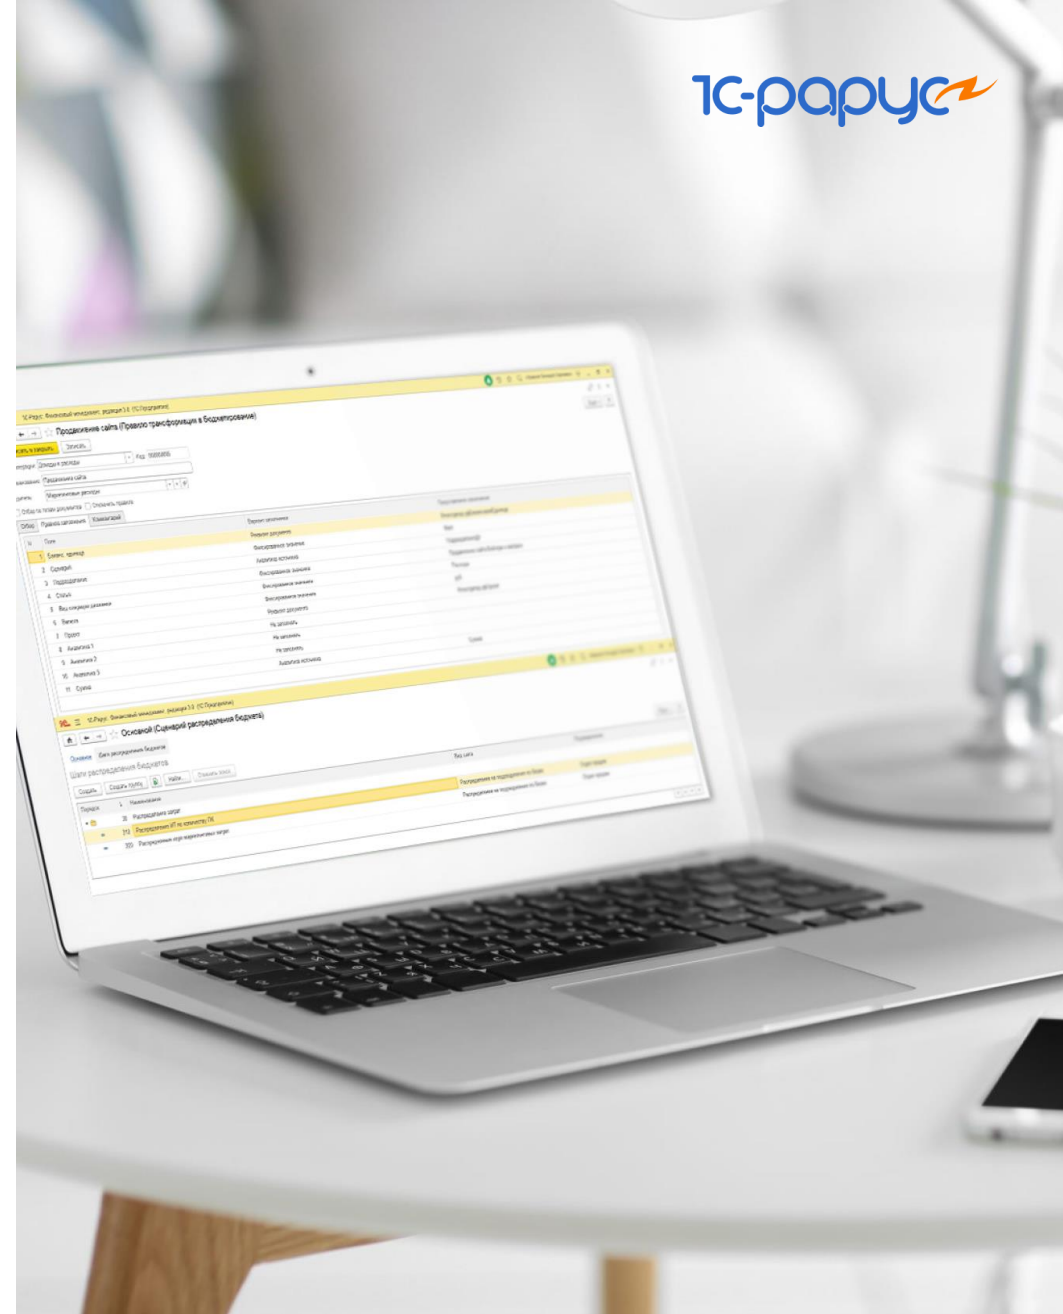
1С-рарус

1С:Рарус: Финансовый менеджмент, редакция 3.0 (1С:Предприятие)

Продвижение сайта (Правило трансформации в бюджетирование)

Записать и закрыть | Записать

Операция: Доходы и расходы

Наименование: Продвижение сайта

Правила: Маркетинговые расходы

Отбор | Правила заполнения | Комментарий

| N | Поле | Вариант заполнения | Представление значения |
|---|---|---|---|
| 1 | Бизнес-единица | Реквизит документа | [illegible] |
| 2 | Сценарий | Фиксированное значение | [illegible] |
| 3 | Подразделение | Аналитика источника | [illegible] |
| 4 | Статья | Фиксированное значение | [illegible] |
| 5 | Вид операции движения | Фиксированное значение | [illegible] |
| 6 | Валюта | Фиксированное значение | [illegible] |
| 7 | Проект | Реквизит документа | |
| 8 | Аналитика 1 | Не заполнять | |
| 9 | Аналитика 2 | Не заполнять | |
| 10 | Аналитика 3 | Не заполнять | |
| 11 | Сумма | Аналитика источника | Сумма |

1С:Рарус: Финансовый менеджмент, редакция 3.0 (1С:Предприятие)

Основной (Сценарий распределения бюджета)

Основное | Шаги распределения бюджетов

Шаги распределения бюджетов

Создать | Создать группу | Найти... | Отменить поиск

| Порядок | Наименование | Вид шага | Примечание |
|---|---|---|---|
| 20 | Распределение затрат | | |
| 210 | Распределение ИТ по количеству ПК | Распределение по подразделениям на базе | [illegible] |
| 220 | Распределение иных маркетинговых затрат | Распределение по подразделениям на базе | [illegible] |